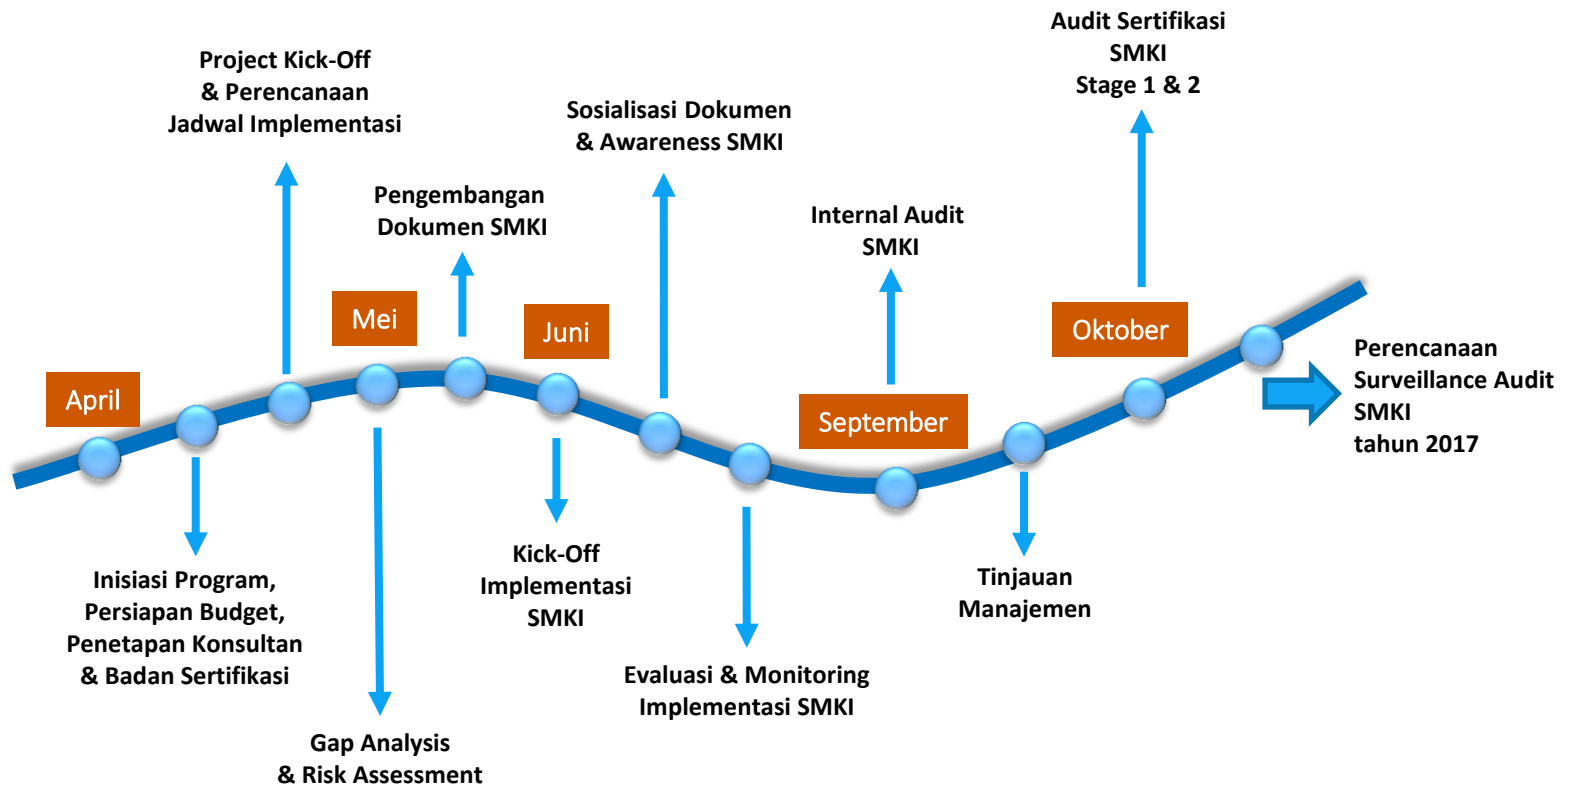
Audit Sertifikasi SMKI Stage 1 & 2

Project Kick-Off & Perencanaan Jadwal Implementasi

Sosialisasi Dokumen & Awareness SMKI

Pengembangan Dokumen SMKI

Internal Audit SMKI

Mei

Juni

Oktober

April

Perencanaan Surveillance Audit SMKI tahun 2017

September

Inisiasi Program, Persiapan Budget, Penetapan Konsultan & Badan Sertifikasi

Kick-Off Implementasi SMKI

Tinjauan Manajemen

Evaluasi & Monitoring Implementasi SMKI

Gap Analysis & Risk Assessment